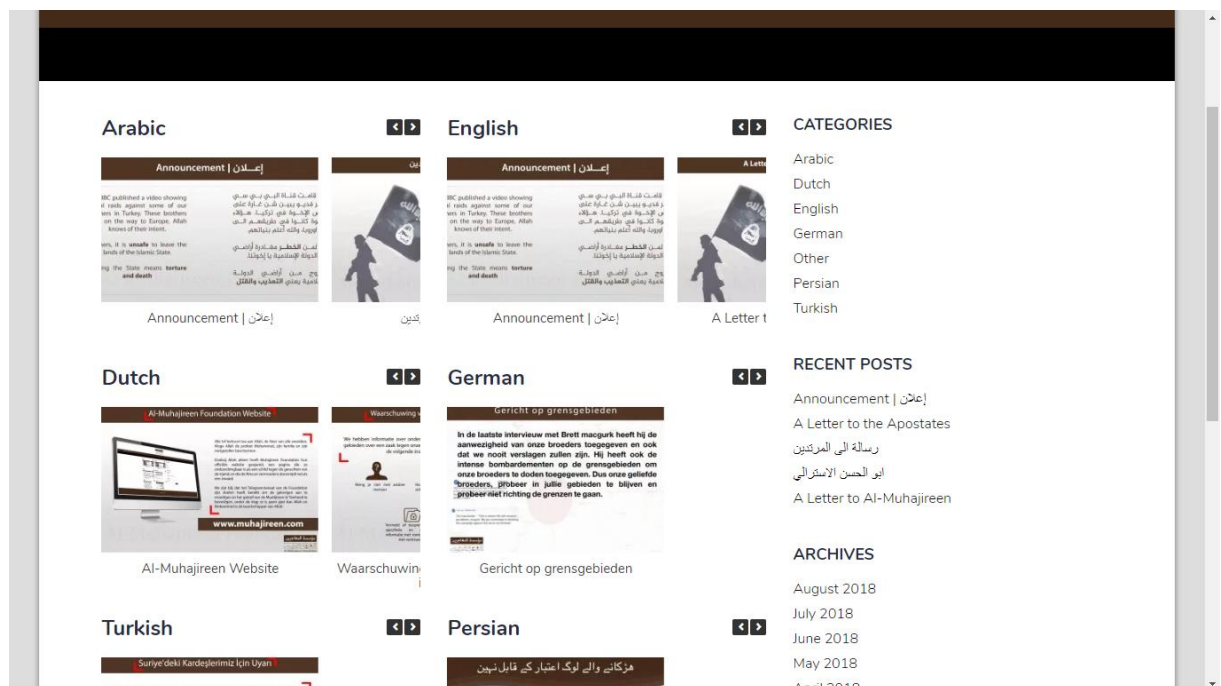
Arabic

Announcement | إعــلان

Announcement | إعلان

English

Announcement | إعــلان

Announcement | إعلان

A Letter t

CATEGORIES

Arabic
Dutch
English
German
Other
Persian
Turkish

Dutch

Al-Muhajireen Foundation Website

www.muhajireen.com

Al-Muhajireen Website

Waarschuwing

Waarschuwin

German

Gericht op grensgebieden

In de laatste interviewu met Brett macgurk heeft hij de aanwezigheid van onze broeders toegegeven en ook dat we nooit verslagen zullen zijn. Hij heeft ook de intense bombardementen op de grensgebieden om onze broeders te doden toegegeven. Dus onze geliefde broeders, probeer in jullie gebieden te blijven en probeer niet richting de grenzen te gaan.

Gericht op grensgebieden

RECENT POSTS

Announcement | إعلان
A Letter to the Apostates
رسالة الى المرتدين
ابو الحسن الاسترالي
A Letter to Al-Muhajireen

ARCHIVES

August 2018
July 2018
June 2018
May 2018

Turkish

Suriye'deki Kardeşlerimiz İçin Uyarı

Persian

ہزکانے والے لوگ اعتبار کے قابل نہیں